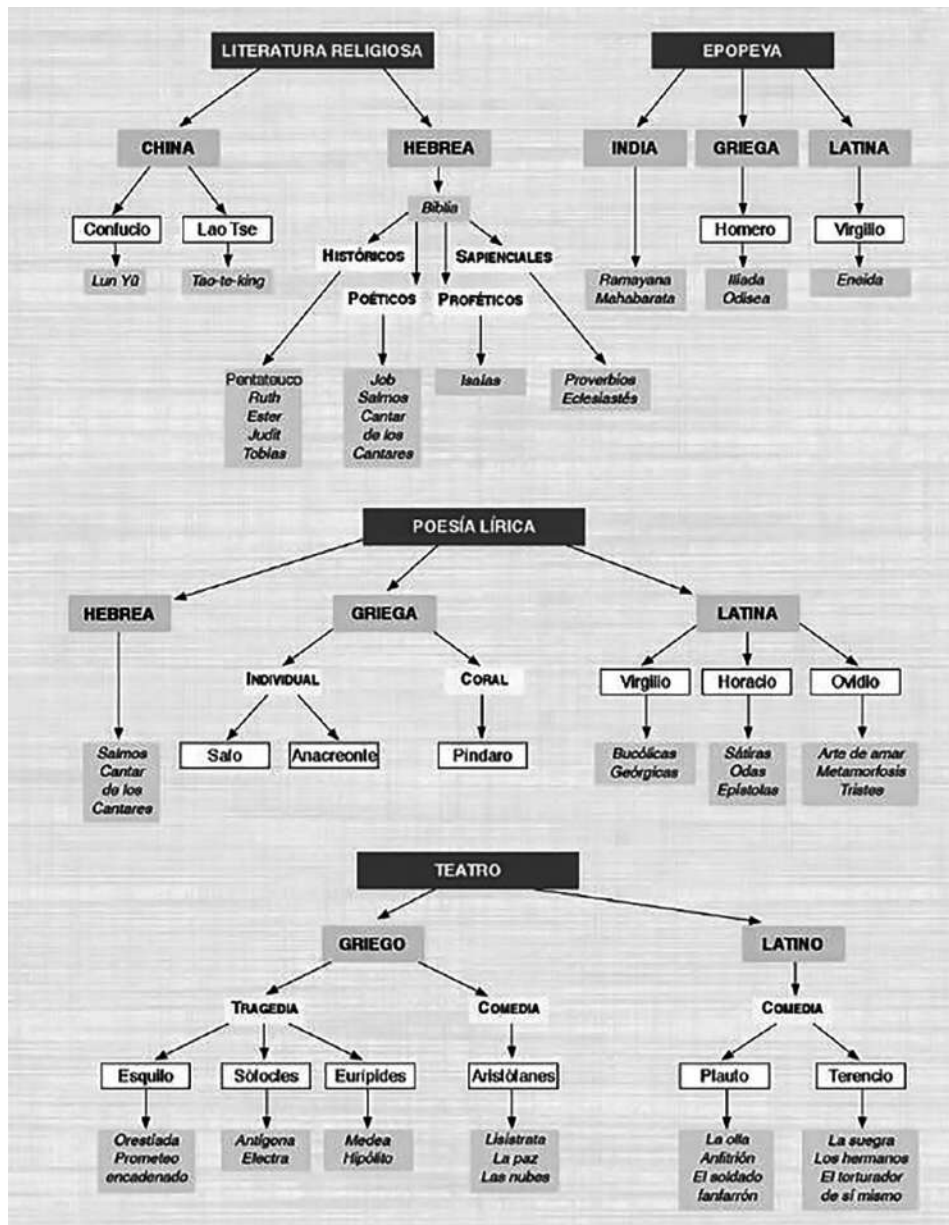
LITERATURA RELIGIOSA

CHINA

Confucio

Lun Yü

Lao Tse

Tao-te-king

HEBREA

Biblia

HISTÓRICOS

Pentateuco
Ruth
Ester
Judit
Tobías

POÉTICOS

Job
Salmos
Cantar
de los
Cantares

PROFÉTICOS

Isaías

SAPIENCIALES

Proverbios
Eclesiastés

EPOPEYA

INDIA

Ramayana
Mahabarata

GRIEGA

Homero

Ilíada
Odisea

LATINA

Virgilio

Eneida

POESÍA LÍRICA

HEBREA

Salmos
Cantar
de los
Cantares

GRIEGA

INDIVIDUAL

Safo

Anacreonte

CORAL

Píndaro

LATINA

Virgilio

Bucólicas
Geórgicas

Horacio

Sátiras
Odas
Epístolas

Ovidio

Arte de amar
Metamorfosis
Tristes

TEATRO

GRIEGO

TRAGEDIA

Esquilo

Orestíada
Prometeo
encadenado

Sófocles

Antígona
Electra

Eurípides

Medea
Hipólito

COMEDIA

Aristófanes

Lisístrata
La paz
Las nubes

LATINO

COMEDIA

Plauto

La olla
Anfitrión
El soldado
fanfarrón

Terencio

La suegra
Los hermanos
El torturador
de sí mismo